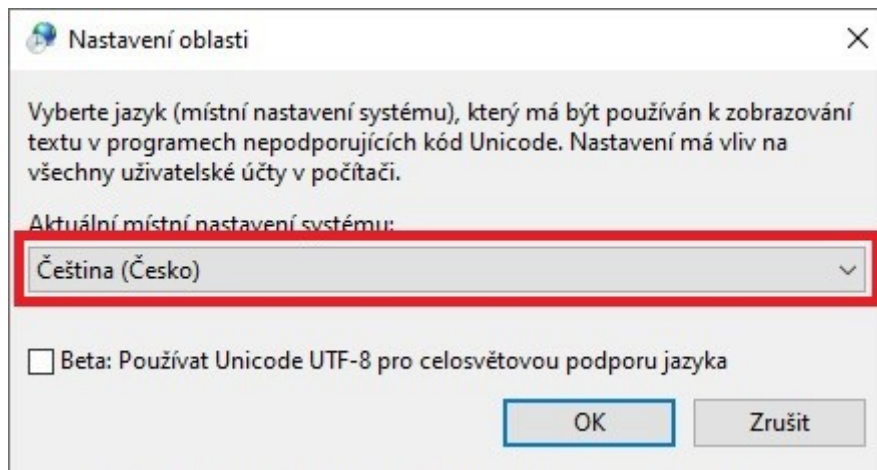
Nastavení oblasti

×

Vyberte jazyk (místní nastavení systému), který má být používán k zobrazování textu v programech nepodporujících kód Unicode. Nastavení má vliv na všechny uživatelské účty v počítači.

Aktuální místní nastavení systému:

Čeština (Česko)

Beta: Používat Unicode UTF-8 pro celosvětovou podporu jazyka

OK

Zrušit